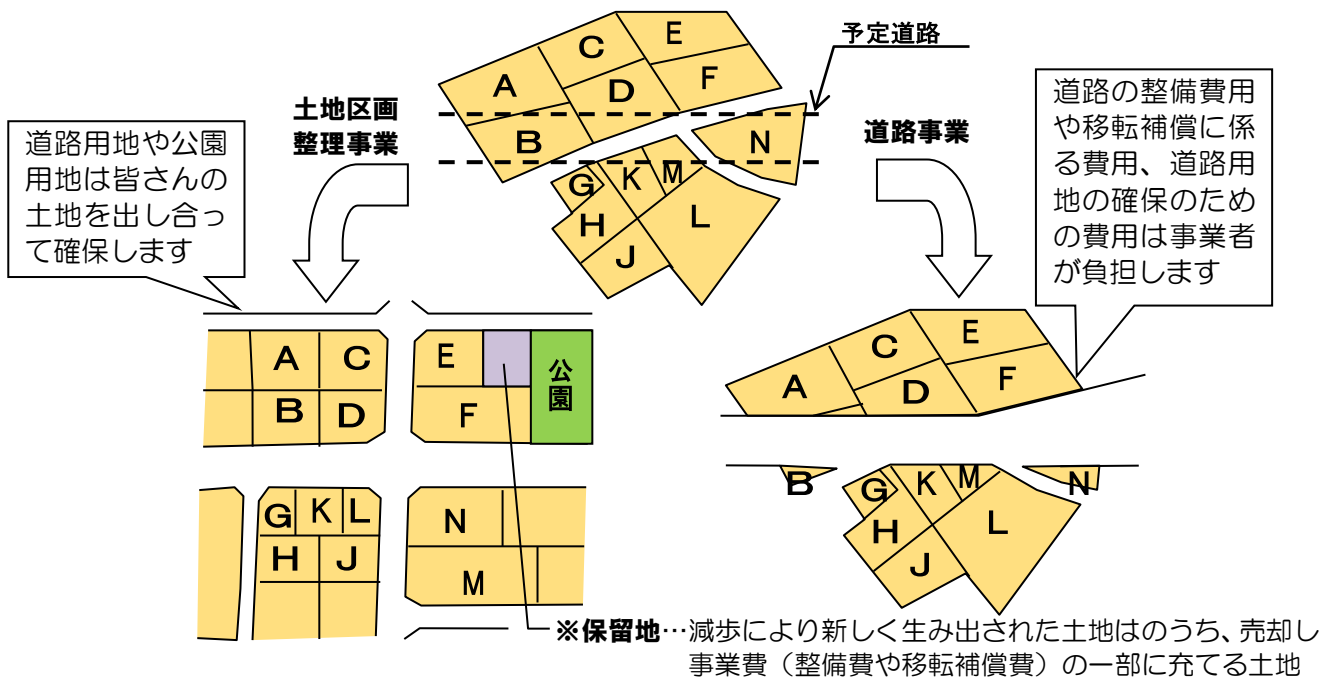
予定道路

A
C
E
D
F
B
N
G
K
M
H
L
J

土地区画整理事業

道路事業

道路用地や公園用地は皆さんの土地を出し合って確保します

道路の整備費用や移転補償に係る費用、道路用地の確保のための費用は事業者が負担します

A
C
B
D
E
F
公園
G
K
L
H
J
N
M

A
C
E
D
F
B
N
G
K
M
H
L
J

※保留地…減歩により新しく生み出された土地はのうち、売却し事業費（整備費や移転補償費）の一部に充てる土地